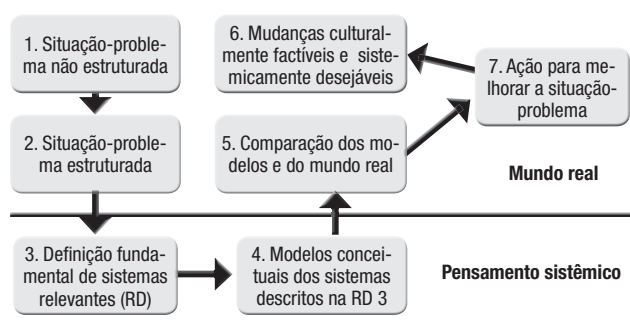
1. Situação-problema não estruturada

2. Situação-problema estruturada

3. Definição fundamental de sistemas relevantes (RD)

4. Modelos conceituais dos sistemas descritos na RD 3

5. Comparação dos modelos e do mundo real

6. Mudanças culturalmente factíveis e sistemicamente desejáveis

7. Ação para melhorar a situação-problema

Mundo real

Pensamento sistêmico